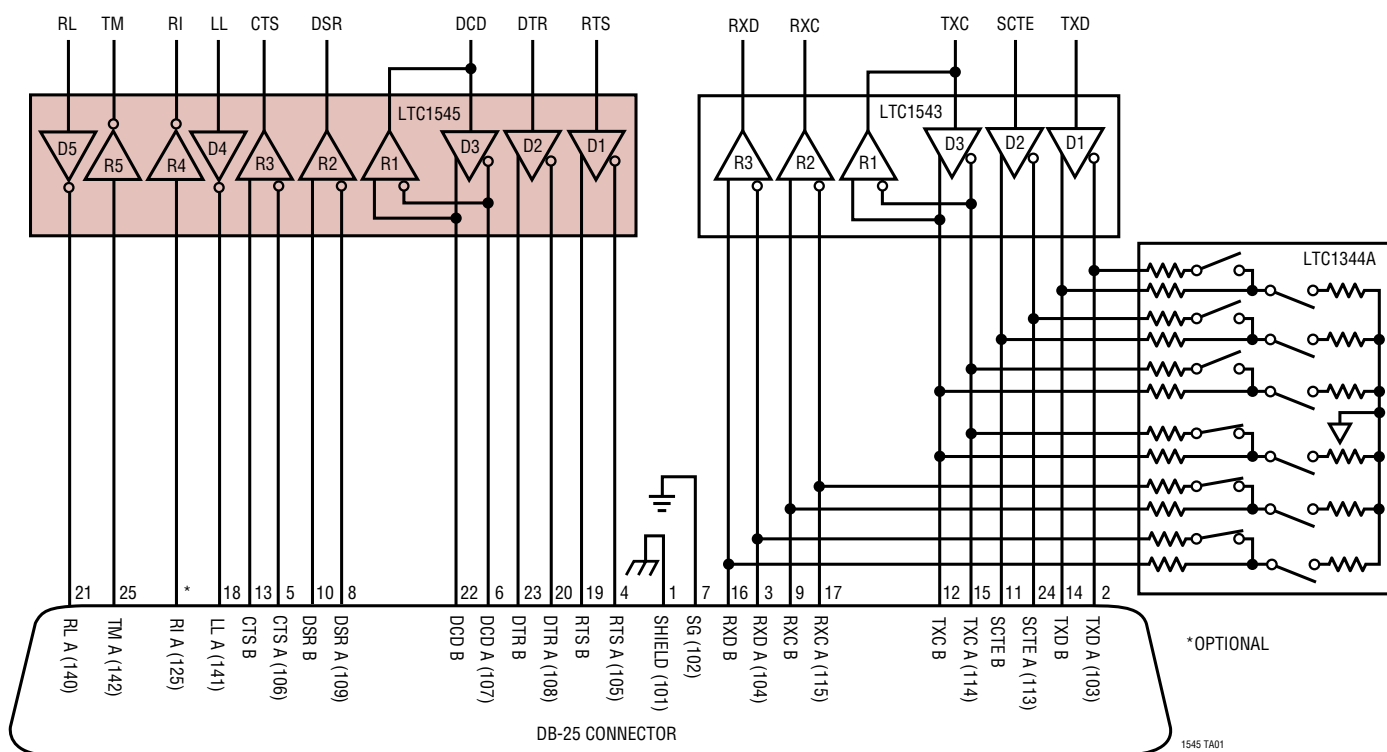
RL TM RI LL CTS DSR DCD DTR RTS RXD RXC TXC SCTE TXD

LTC1545

D5 R5 R4 D4 R3 R2 R1 D3 D2 D1

LTC1543

R3 R2 R1 D3 D2 D1

LTC1344A

21 25 * 18 13 5 10 8 22 6 23 20 19 4 1 7 16 3 9 17 12 15 11 24 14 2

RL A (140) TM A (142) RI A (125) LL A (141) CTS B CTS A (106) DSR B DSR A (109) DCD B DCD A (107) DTR B DTR A (108) RTS B RTS A (105) SHIELD (101) SG (102) RXD B RXD A (104) RXC B RXC A (115) TXC B TXC A (114) SCTE B SCTE A (113) TXD B TXD A (103)

*OPTIONAL

DB-25 CONNECTOR

1545 TA01